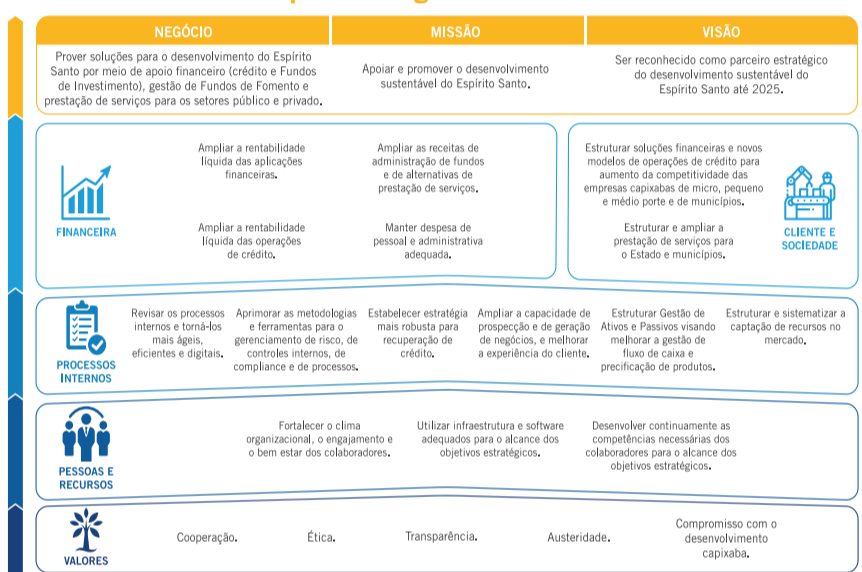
NEGÓCIO

Prover soluções para o desenvolvimento do Espírito Santo por meio de apoio financeiro (crédito e Fundos de Investimento), gestão de Fundos de Fomento e prestação de serviços para os setores público e privado.

MISSÃO

Apoiar e promover o desenvolvimento sustentável do Espírito Santo.

VISÃO

Ser reconhecido como parceiro estratégico do desenvolvimento sustentável do Espírito Santo até 2025.

FINANCEIRA

Ampliar a rentabilidade líquida das aplicações financeiras.

Ampliar as receitas de administração de fundos e de alternativas de prestação de serviços.

Ampliar a rentabilidade líquida das operações de crédito.

Manter despesa de pessoal e administrativa adequada.

Estruturar soluções financeiras e novos modelos de operações de crédito para aumento da competitividade das empresas capixabas de micro, pequeno e médio porte e de municípios.

Estruturar e ampliar a prestação de serviços para o Estado e municípios.

CLIENTE E SOCIEDADE

PROCESSOS INTERNOS

Revisar os processos internos e torná-los mais ágeis, eficientes e digitais.

Aprimorar as metodologias e ferramentas para o gerenciamento de risco, de controles internos, de compliance e de processos.

Estabelecer estratégia mais robusta para recuperação de crédito.

Ampliar a capacidade de prospecção e de geração de negócios, e melhorar a experiência do cliente.

Estruturar Gestão de Ativos e Passivos visando melhorar a gestão de fluxo de caixa e precificação de produtos.

Estruturar e sistematizar a captação de recursos no mercado.

PESSOAS E RECURSOS

Fortalecer o clima organizacional, o engajamento e o bem estar dos colaboradores.

Utilizar infraestrutura e software adequados para o alcance dos objetivos estratégicos.

Desenvolver continuamente as competências necessárias dos colaboradores para o alcance dos objetivos estratégicos.

VALORES

Cooperação.

Ética.

Transparência.

Austeridade.

Compromisso com o desenvolvimento capixaba.